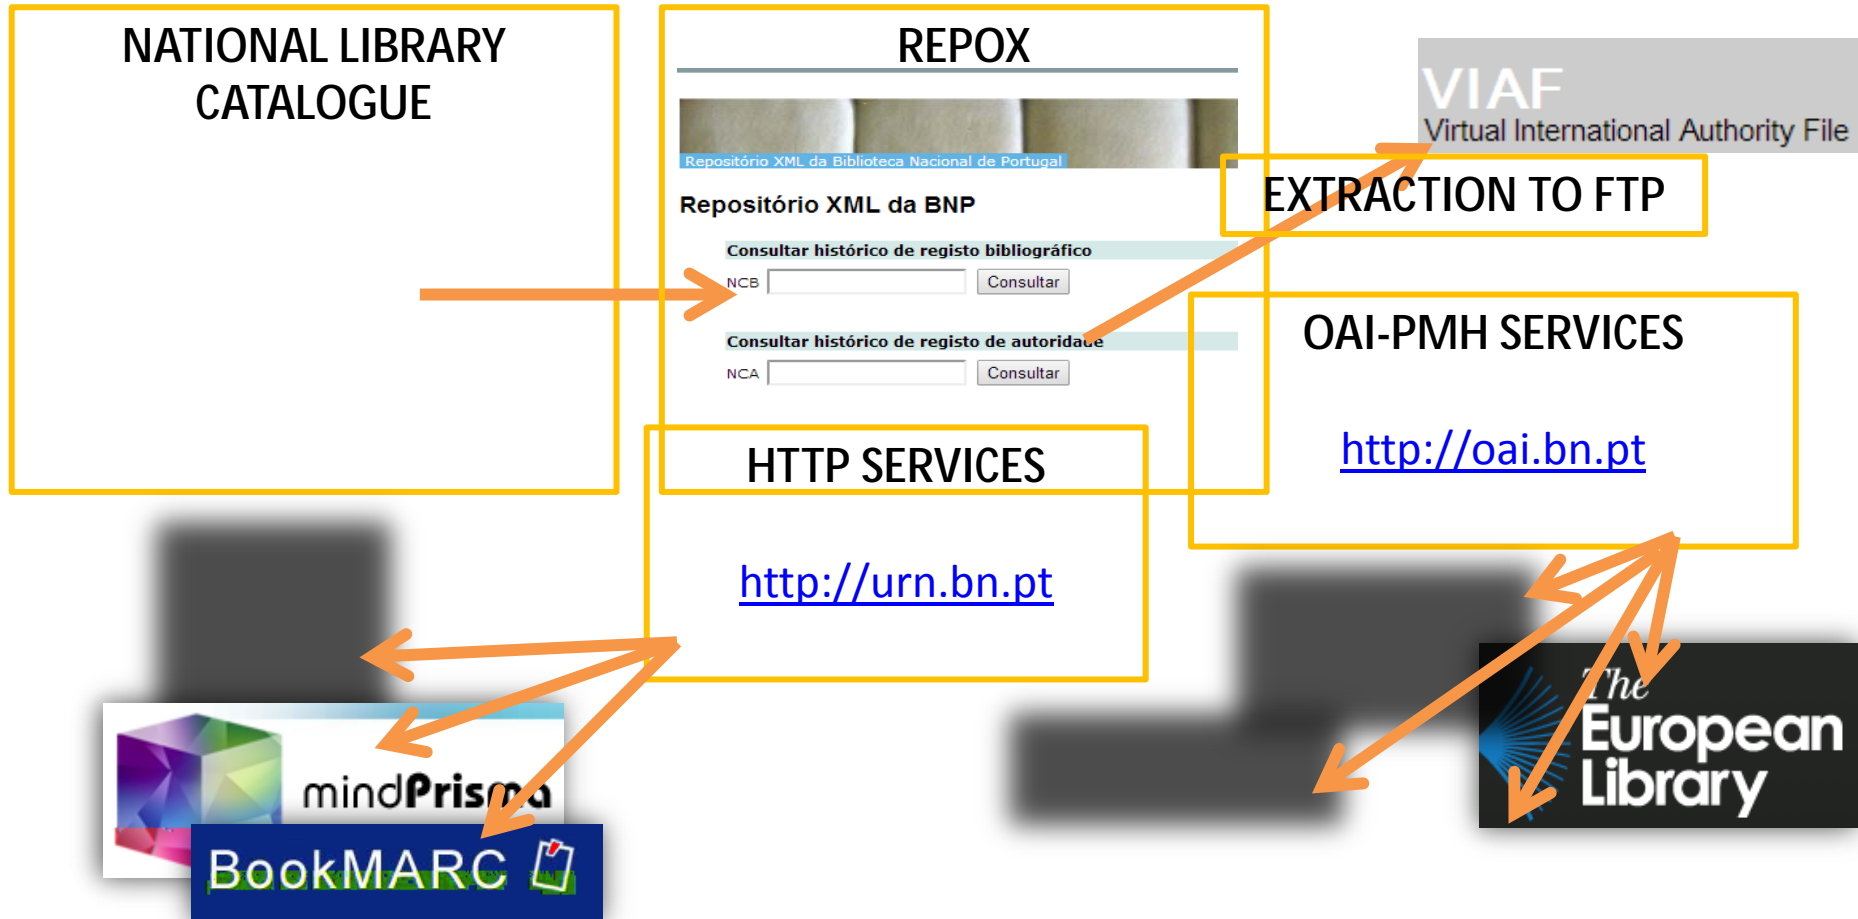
NATIONAL LIBRARY CATALOGUE

REPOX

Repositório XML da Biblioteca Nacional de Portugal

Repositório XML da BNP

Consultar histórico de registo bibliográfico

NCB Consultar

Consultar histórico de registo de autoridade

NCA Consultar

VIAF
Virtual International Authority File

EXTRACTION TO FTP

OAI-PMH SERVICES

http://oai.bn.pt

HTTP SERVICES

http://urn.bn.pt

mindPrisma

BookMARC

The European Library